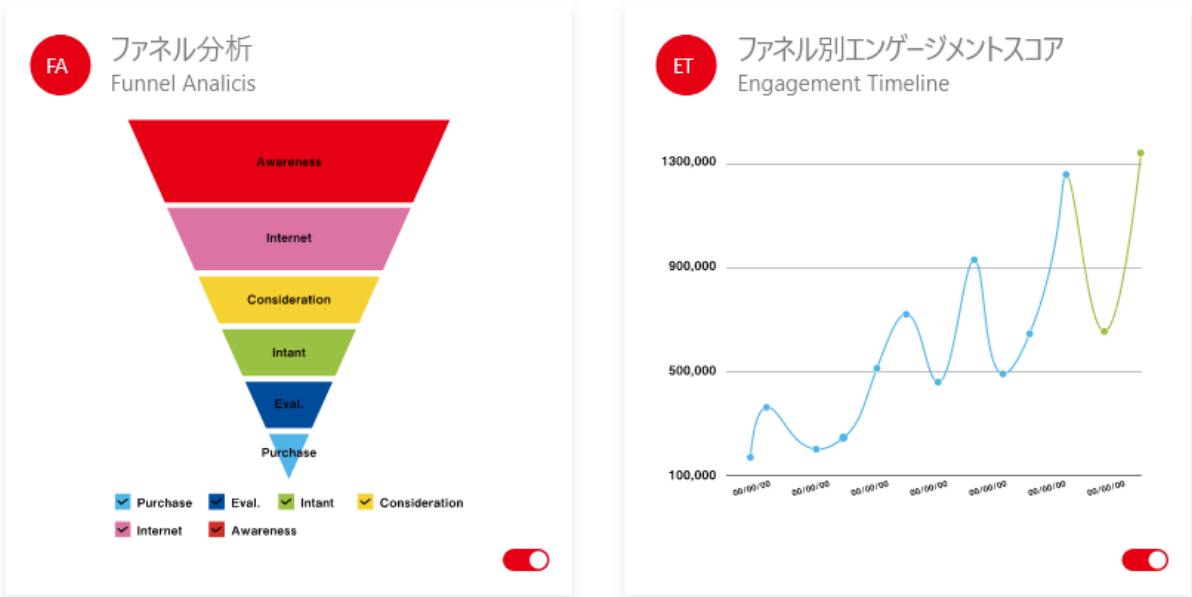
FA
ファネル分析
Funnel Analicis

Awareness
Internet
Consideration
Intant
Eval.
Purchase

Purchase
Eval.
Intant
Consideration
Internet
Awareness

ET
ファネル別エンゲージメントスコア
Engagement Timeline

1300,000
900,000
500,000
100,000

00/00/00
00/00/00
00/00/00
00/00/00
00/00/00
00/00/00
00/00/00